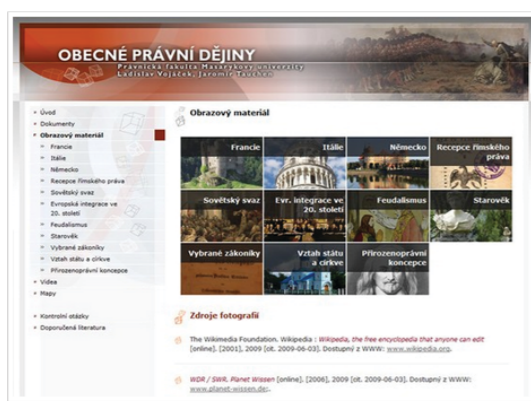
OBECNÉ PRÁVNÍ DĚJINY
Právnická fakulta Masarykovy univerzity
Ladislav Vojáček, Jaromír Tauchen

Úvod
Dokumenty
Obrazový materiál
Francie
Itálie
Německo
Recepce římského práva
Sovětský svaz
Evropská integrace ve 20. století
Feudalismus
Starověk
Vybrané zákoníky
Vztah státu a církve
Přirozenoprávní koncepce
Videa
Mapy
Kontrolní otázky
Doporučená literatura

Obrazový materiál

| Francie | Itálie | Německo | Recepce římského práva |
|---|---|---|---|
| Sovětský svaz | Evr. integrace ve 20. století | Feudalismus | Starověk |
| Vybrané zákoníky | Vztah státu a církve | Přirozenoprávní koncepce | |

Zdroje fotografií

The Wikimedia Foundation. Wikipedia : Wikipedia, the free encyclopedia that anyone can edit [online]. [2001], 2009 [cit. 2009-06-03]. Dostupný z WWW: www.wikipedia.org.

WDR / SWR. Planet Wissen [online]. [2006], 2009 [cit. 2009-06-03]. Dostupný z WWW: www.planet-wissen.de.